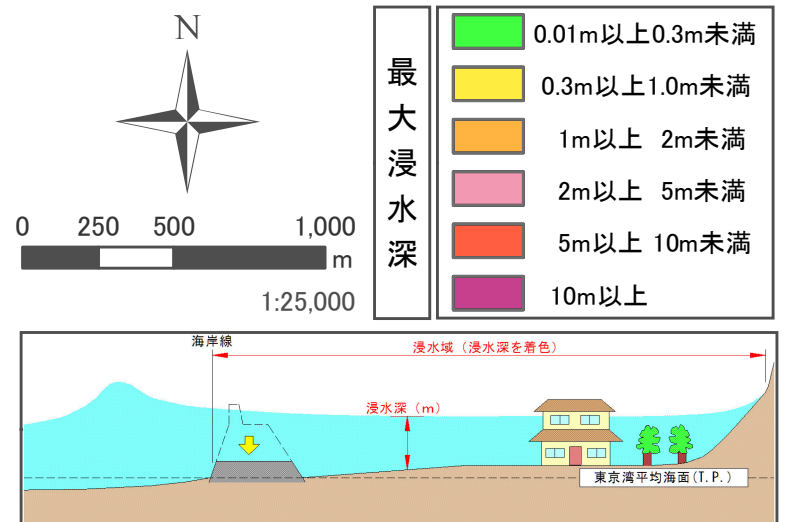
N

0 250 500 1,000 m

1:25,000

最大浸水深

| | |
|---|---|
| | 0.01m以上0.3m未満 |
| | 0.3m以上1.0m未満 |
| | 1m以上 2m未満 |
| | 2m以上 5m未満 |
| | 5m以上 10m未満 |
| | 10m以上 |

海岸線

浸水域（浸水深を着色）

浸水深（m）

東京湾平均海面(T.P.)